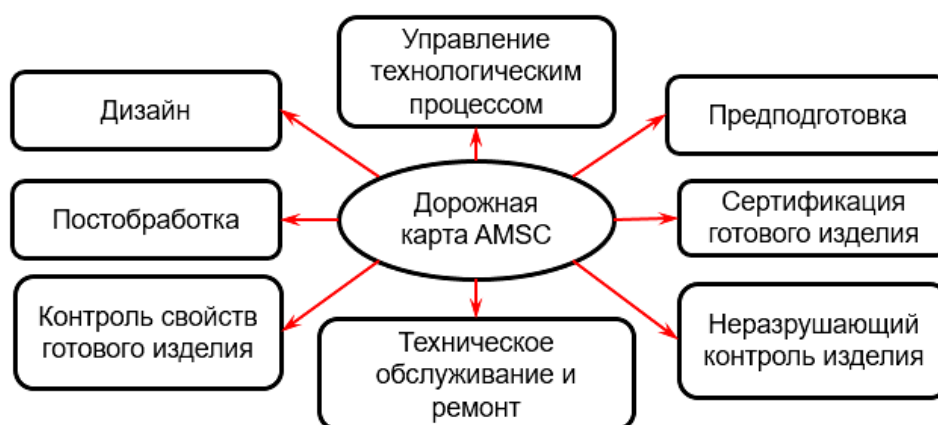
Управление технологическим процессом

Дизайн

Предподготовка

Постобработка

Дорожная карта AMSC

Сертификация готового изделия

Контроль свойств готового изделия

Техническое обслуживание и ремонт

Неразрушающий контроль изделия